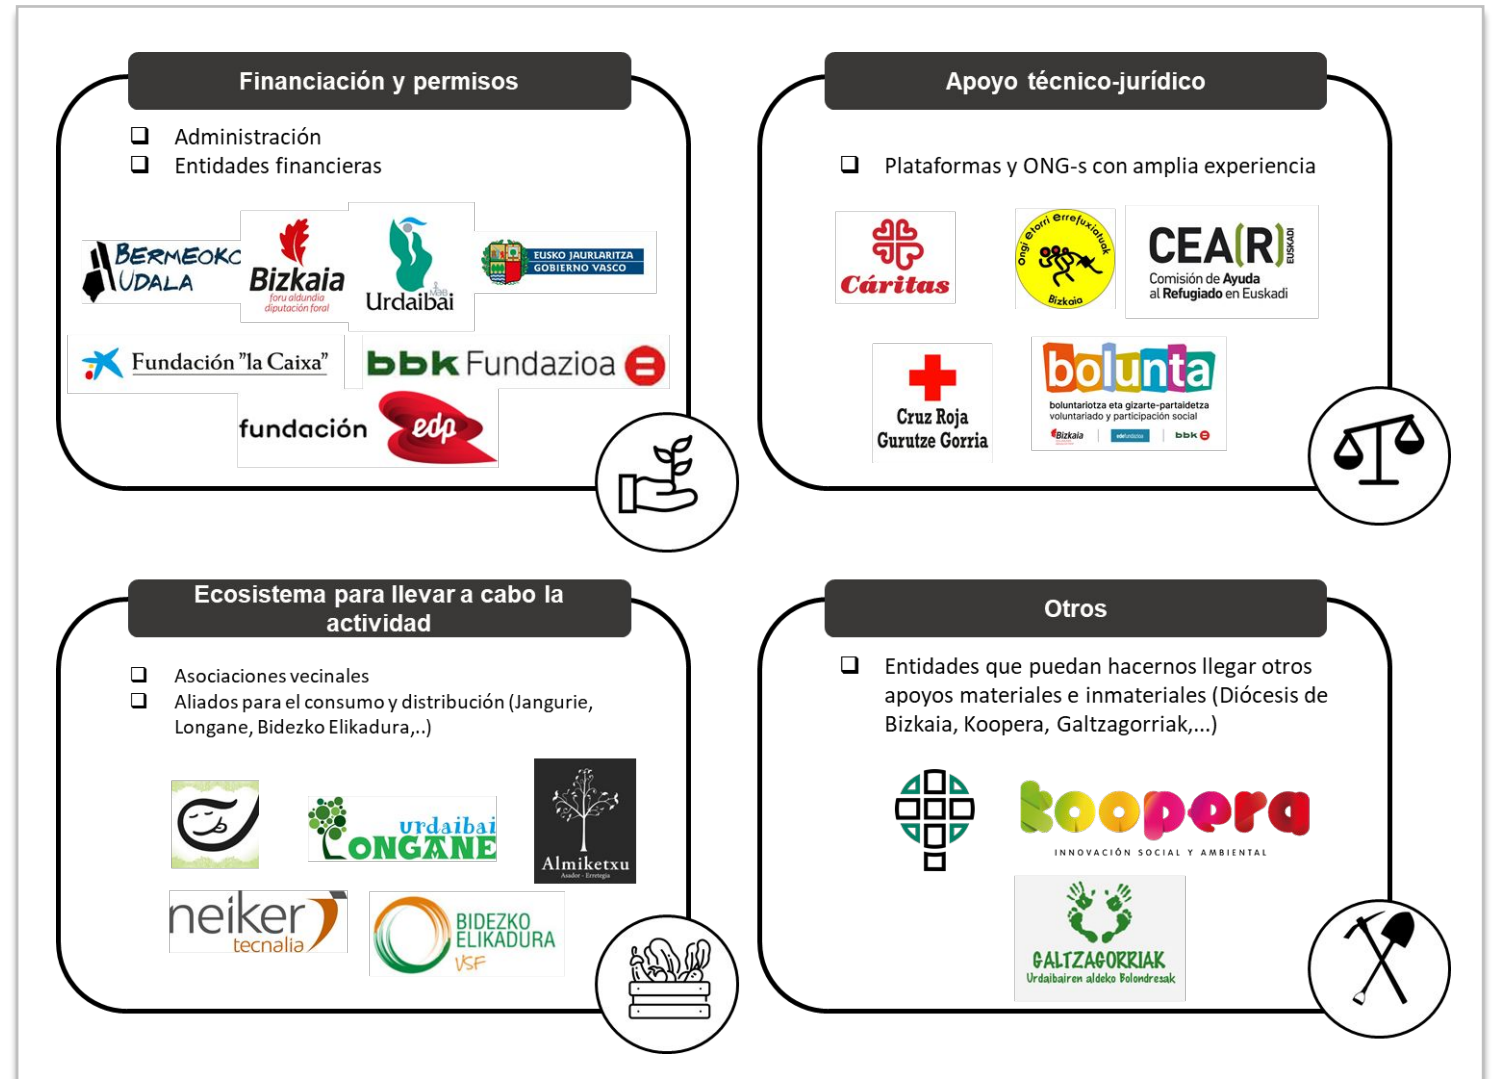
Financiación y permisos

❑ Administración
❑ Entidades financieras

BERMEOKO UDALA
Bizkaia foru aldundia diputación foral
Urdaibai
EUSKO JAURLARITZA GOBIERNO VASCO
Fundación "la Caixa"
bbk Fundazioa
fundación edp

Apoyo técnico-jurídico

❑ Plataformas y ONG-s con amplia experiencia

Cáritas
Ongi etorri errefuxiatuak Bizkaia
CEA(R) EUSKADI Comisión de Ayuda al Refugiado en Euskadi
Cruz Roja Gurutze Gorria
bolunta boluntariotza eta gizarte-partaidetza voluntariado y participación social Bizkaia bbk

Ecosistema para llevar a cabo la actividad

❑ Asociaciones vecinales
❑ Aliados para el consumo y distribución (Jangurie, Longane, Bidezko Elikadura,..)

urdaibai LONGANE
Almiketxu Asador · Erretegia
neiker tecnalia
BIDEZKO ELIKADURA VSF

Otros

❑ Entidades que puedan hacernos llegar otros apoyos materiales e inmateriales (Diócesis de Bizkaia, Koopera, Galtzagorriak,...)

koopera INNOVACIÓN SOCIAL Y AMBIENTAL
GALTZAGORRIAK Urdaibairen aldeko Bolondresak